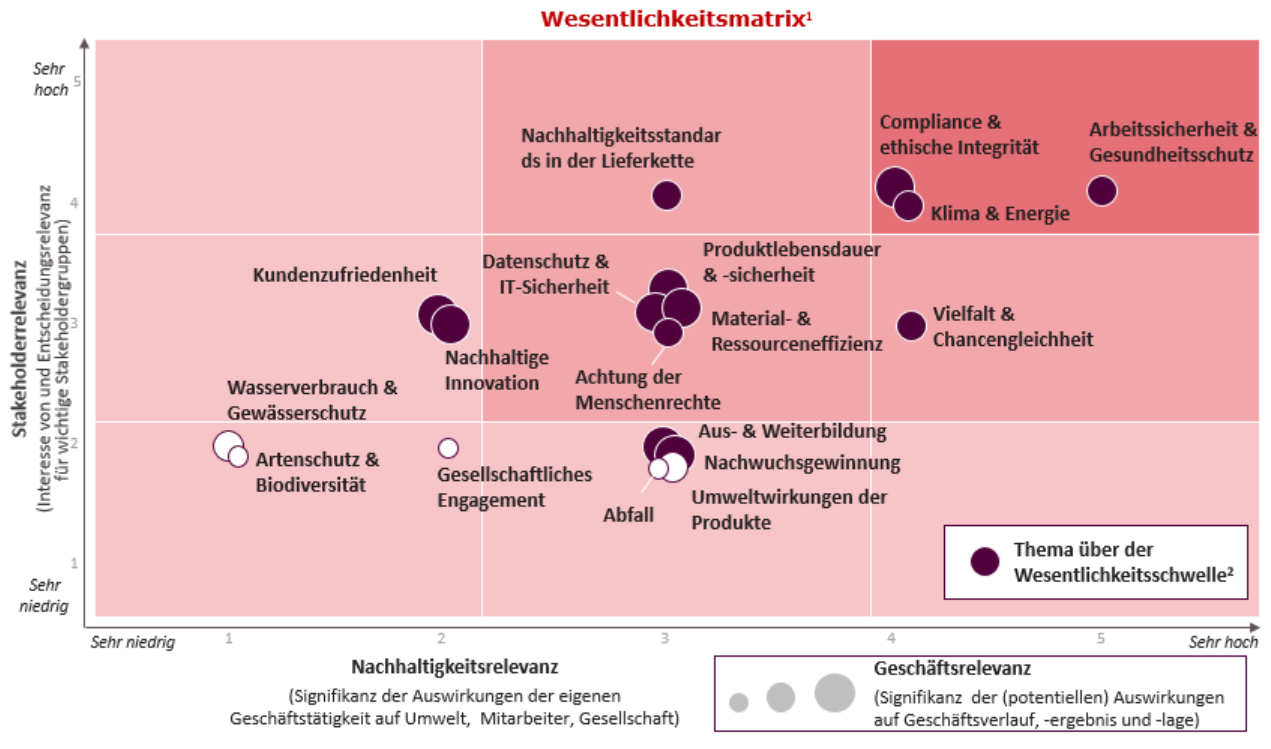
Wesentlichkeitsmatrix¹

Sehr hoch
5
4
3
2
1
Sehr niedrig

Stakeholderrelevanz
(Interesse von und Entscheidungsrelevanz für wichtige Stakeholdergruppen)

Nachhaltigkeitsstandards in der Lieferkette

Compliance & ethische Integrität

Arbeitssicherheit & Gesundheitsschutz

Klima & Energie

Datenschutz & IT-Sicherheit

Produktlebensdauer & -sicherheit

Kundenzufriedenheit

Material- & Ressourceneffizienz

Vielfalt & Chancengleichheit

Nachhaltige Innovation

Achtung der Menschenrechte

Wasserverbrauch & Gewässerschutz

Aus- & Weiterbildung

Artenschutz & Biodiversität

Gesellschaftliches Engagement

Nachwuchsgewinnung

Umweltwirkungen der Produkte

Abfall

Thema über der Wesentlichkeitsschwelle²

Sehr niedrig
1
2
3
4
5
Sehr hoch

Nachhaltigkeitsrelevanz
(Signifikanz der Auswirkungen der eigenen Geschäftstätigkeit auf Umwelt, Mitarbeiter, Gesellschaft)

Geschäftsrelevanz
(Signifikanz der (potentiellen) Auswirkungen auf Geschäftsverlauf, -ergebnis und -lage)